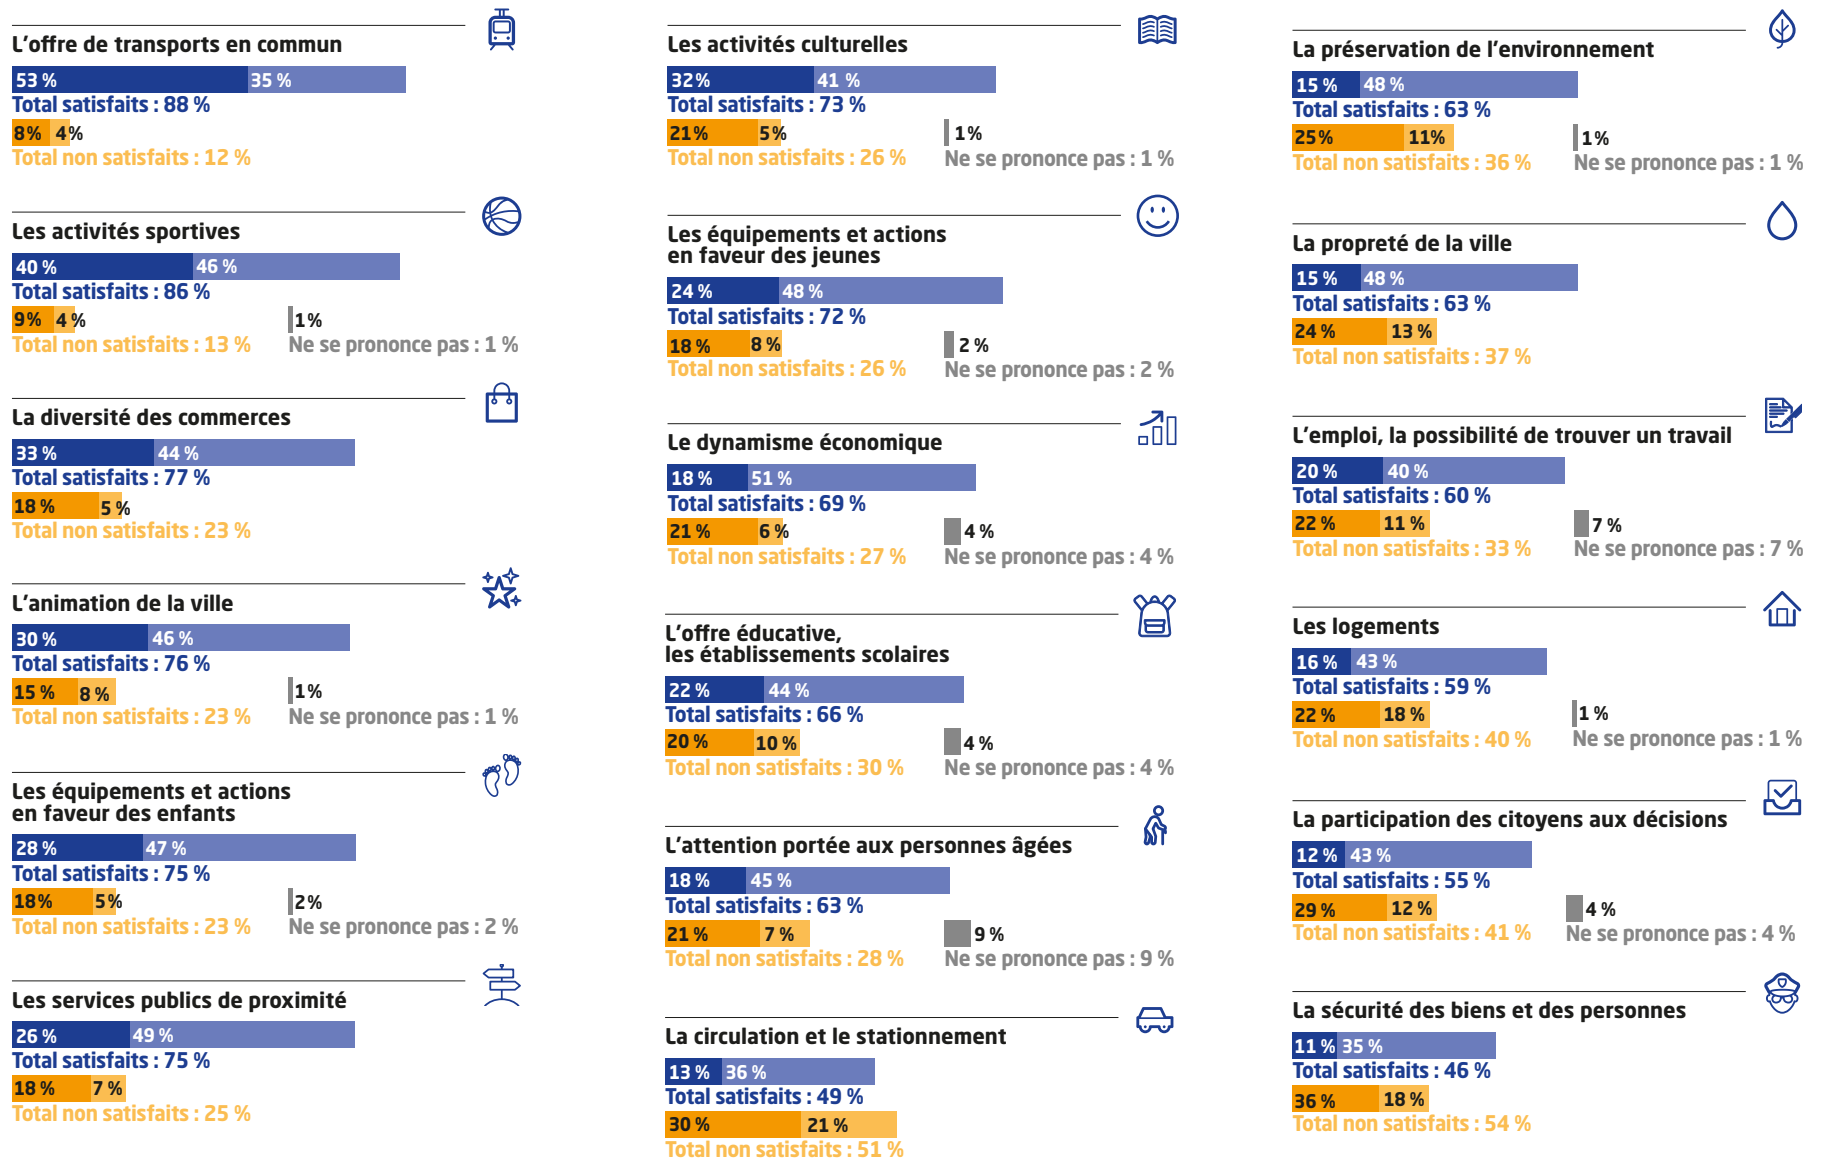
L’offre de transports en commun
53 % 35 %
Total satisfaits : 88 %
8% 4%
Total non satisfaits : 12 %

Les activités sportives
40 % 46 %
Total satisfaits : 86 %
9% 4 %
1%
Total non satisfaits : 13 %
Ne se prononce pas : 1 %

La diversité des commerces
33 % 44 %
Total satisfaits : 77 %
18 % 5 %
Total non satisfaits : 23 %

L’animation de la ville
30 % 46 %
Total satisfaits : 76 %
15 % 8 %
1%
Total non satisfaits : 23 %
Ne se prononce pas : 1 %

Les équipements et actions en faveur des enfants
28 % 47 %
Total satisfaits : 75 %
18% 5%
2%
Total non satisfaits : 23 %
Ne se prononce pas : 2 %

Les services publics de proximité
26 % 49 %
Total satisfaits : 75 %
18 % 7 %
Total non satisfaits : 25 %

Les activités culturelles
32 % 41 %
Total satisfaits : 73 %
21 % 5 %
1 %
Total non satisfaits : 26 %
Ne se prononce pas : 1 %

Les équipements et actions en faveur des jeunes
24 % 48 %
Total satisfaits : 72 %
18 % 8 %
2 %
Total non satisfaits : 26 %
Ne se prononce pas : 2 %

Le dynamisme économique
18 % 51 %
Total satisfaits : 69 %
21 % 6 %
4 %
Total non satisfaits : 27 %
Ne se prononce pas : 4 %

L’offre éducative, les établissements scolaires
22 % 44 %
Total satisfaits : 66 %
20 % 10 %
4 %
Total non satisfaits : 30 %
Ne se prononce pas : 4 %

L’attention portée aux personnes âgées
18 % 45 %
Total satisfaits : 63 %
21 % 7 %
9 %
Total non satisfaits : 28 %
Ne se prononce pas : 9 %

La circulation et le stationnement
13 % 36 %
Total satisfaits : 49 %
30 % 21 %
Total non satisfaits : 51 %

La préservation de l’environnement
15 % 48 %
Total satisfaits : 63 %
25 % 11%
1 %
Total non satisfaits : 36 %
Ne se prononce pas : 1 %

La propreté de la ville
15 % 48 %
Total satisfaits : 63 %
24 % 13 %
Total non satisfaits : 37 %

L’emploi, la possibilité de trouver un travail
20 % 40 %
Total satisfaits : 60 %
22 % 11 %
7 %
Total non satisfaits : 33 %
Ne se prononce pas : 7 %

Les logements
16 % 43 %
Total satisfaits : 59 %
22 % 18 %
1 %
Total non satisfaits : 40 %
Ne se prononce pas : 1 %

La participation des citoyens aux décisions
12 % 43 %
Total satisfaits : 55 %
29 % 12 %
4 %
Total non satisfaits : 41 %
Ne se prononce pas : 4 %

La sécurité des biens et des personnes
11 % 35 %
Total satisfaits : 46 %
36 % 18 %
Total non satisfaits : 54 %